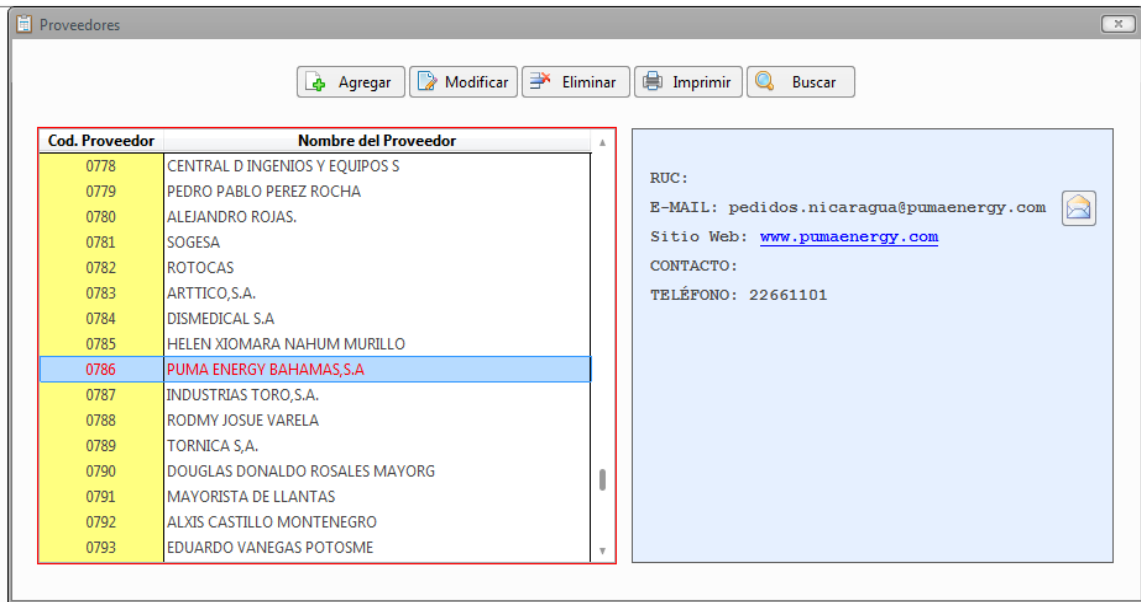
Proveedores

Agregar | Modificar | Eliminar | Imprimir | Buscar

| Cod. Proveedor | Nombre del Proveedor |
|---|---|
| 0778 | CENTRAL D INGENIOS Y EQUIPOS S |
| 0779 | PEDRO PABLO PEREZ ROCHA |
| 0780 | ALEJANDRO ROJAS. |
| 0781 | SOGESA |
| 0782 | ROTOCAS |
| 0783 | ARTTICO,S.A. |
| 0784 | DISMEDICAL S.A |
| 0785 | HELEN XIOMARA NAHUM MURILLO |
| 0786 | PUMA ENERGY BAHAMAS,S.A |
| 0787 | INDUSTRIAS TORO,S.A. |
| 0788 | RODMY JOSUE VARELA |
| 0789 | TORNICA S,A. |
| 0790 | DOUGLAS DONALDO ROSALES MAYORG |
| 0791 | MAYORISTA DE LLANTAS |
| 0792 | ALXIS CASTILLO MONTENEGRO |
| 0793 | EDUARDO VANEGAS POTOSME |

RUC:
E-MAIL: pedidos.nicaragua@pumaenergy.com
Sitio Web: www.pumaenergy.com
CONTACTO:
TELÉFONO: 22661101